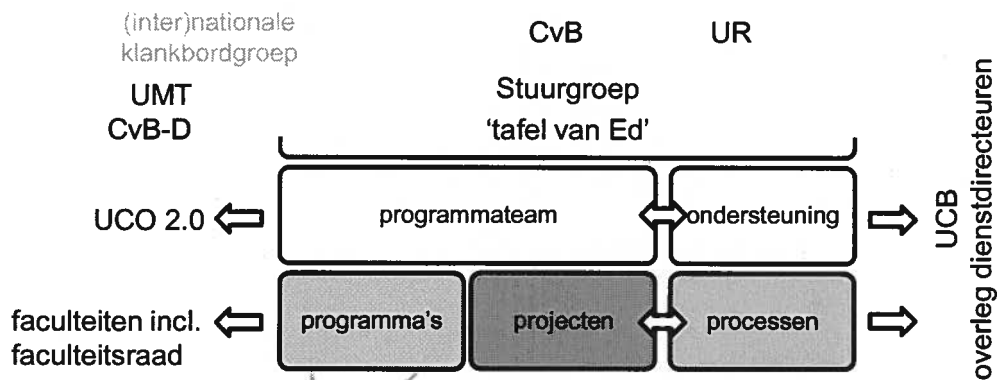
(inter)nationale klankbordgroep

CvB

UR

UMT
CvB-D

Stuurgroep
'tafel van Ed'

UCO 2.0

programmateam

ondersteuning

UCB
overleg dienstdirecteuren

faculteiten incl. faculteitsraad

programma's

projecten

processen